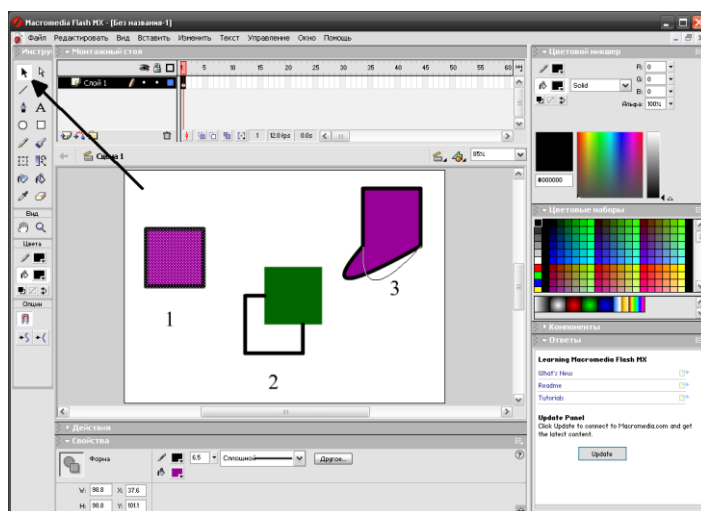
Macromedia Flash MX - [Без названия-1]

Файл Редактировать Вид Вставить Изменить Текст Управление Окно Помощь

Инстру

Монтажный стол

Слой 1

5 10 15 20 25 30 35 40 45 50 55 60

1 12.0 fps 0.0s

Сцена 1

85%

Вид

Цвета

Опции

1

2

3

Цветовой микшер

Solid

R: 0

G: 0

B: 0

Альфа: 100%

#000000

Цветовые наборы

Компоненты

Ответы

Learning Macromedia Flash MX

What's New

Readme

Tutorials

Update Panel

Click Update to connect to Macromedia.com and get the latest content.

Update

Действия

Свойства

Форма

6.5

Сплошной

Другое...

W: 98.8 X: 37.6

H: 98.8 Y: 101.1